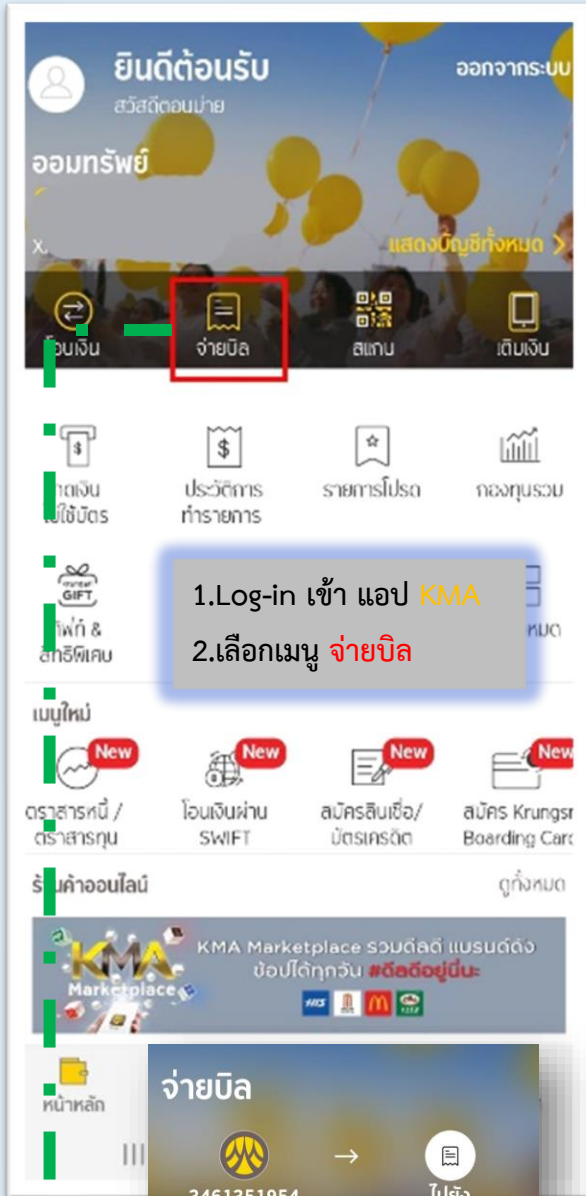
ยินดีต้อนรับ
สวัสดีตอนบ่าย
ออกจากระบบ

ออมทรัพย์

X

แสดงบัญชีทั้งหมด >

โอนเงิน
จ่ายบิล
สแกน
เติมเงิน

ถอนเงินไม่ใช้บัตร
ประวัติการทำรายการ
รายการโปรด
กองทุนรวม

GIFT
กิฟท์ & สิทธิพิเศษ
ทั้งหมด

1.Log-in เข้า แอป KMA
2.เลือกเมนู จ่ายบิล

เมนูใหม่

New
ตราสารหนี้ / ตราสารทุน
New
โอนเงินผ่าน SWIFT
New
สมัครสินเชื่อ/ บัตรเครดิต
New
สมัคร Krungsri Boarding Card

ร้านค้าออนไลน์
ดูทั้งหมด

KMA Marketplace
KMA Marketplace รวมดีลดี แบรนด์ดัง ช้อปได้ทุกวัน #ดีลดีอยู่นี่นะ

หน้าหลัก

จ่ายบิล
→
3461351954
ไปยัง